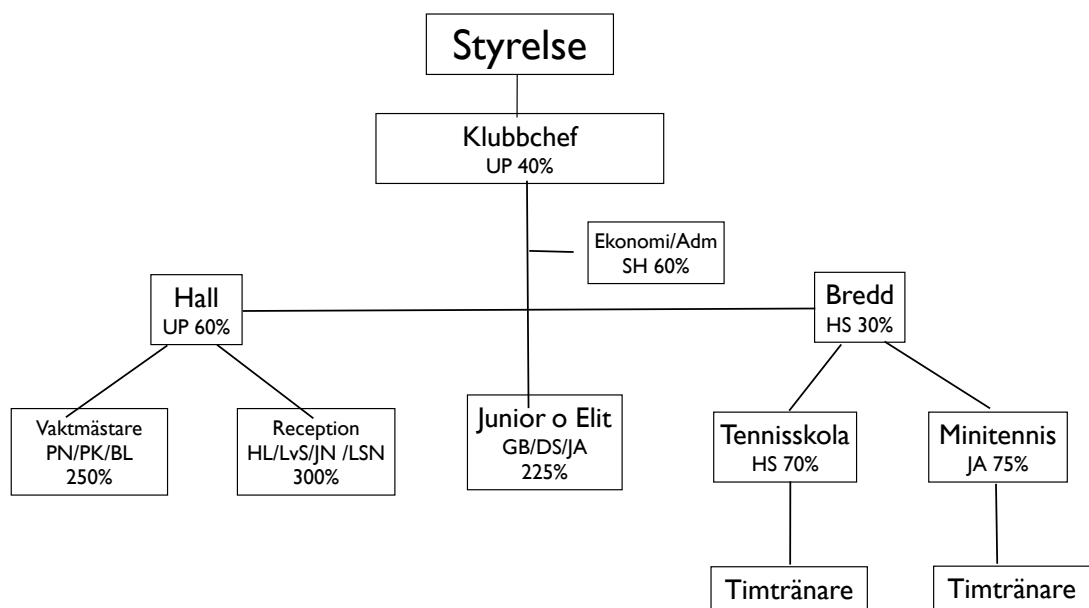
Styrelse

Klubbchef
UP 40%

Ekonomi/Adm
SH 60%

Hall
UP 60%

Bredd
HS 30%

Vaktmästare
PN/PK/BL
250%

Reception
HL/LvS/JN /LSN
300%

Junior o Elit
GB/DS/JA
225%

Tennisskola
HS 70%

Minitennis
JA 75%

Timtränare

Timtränare